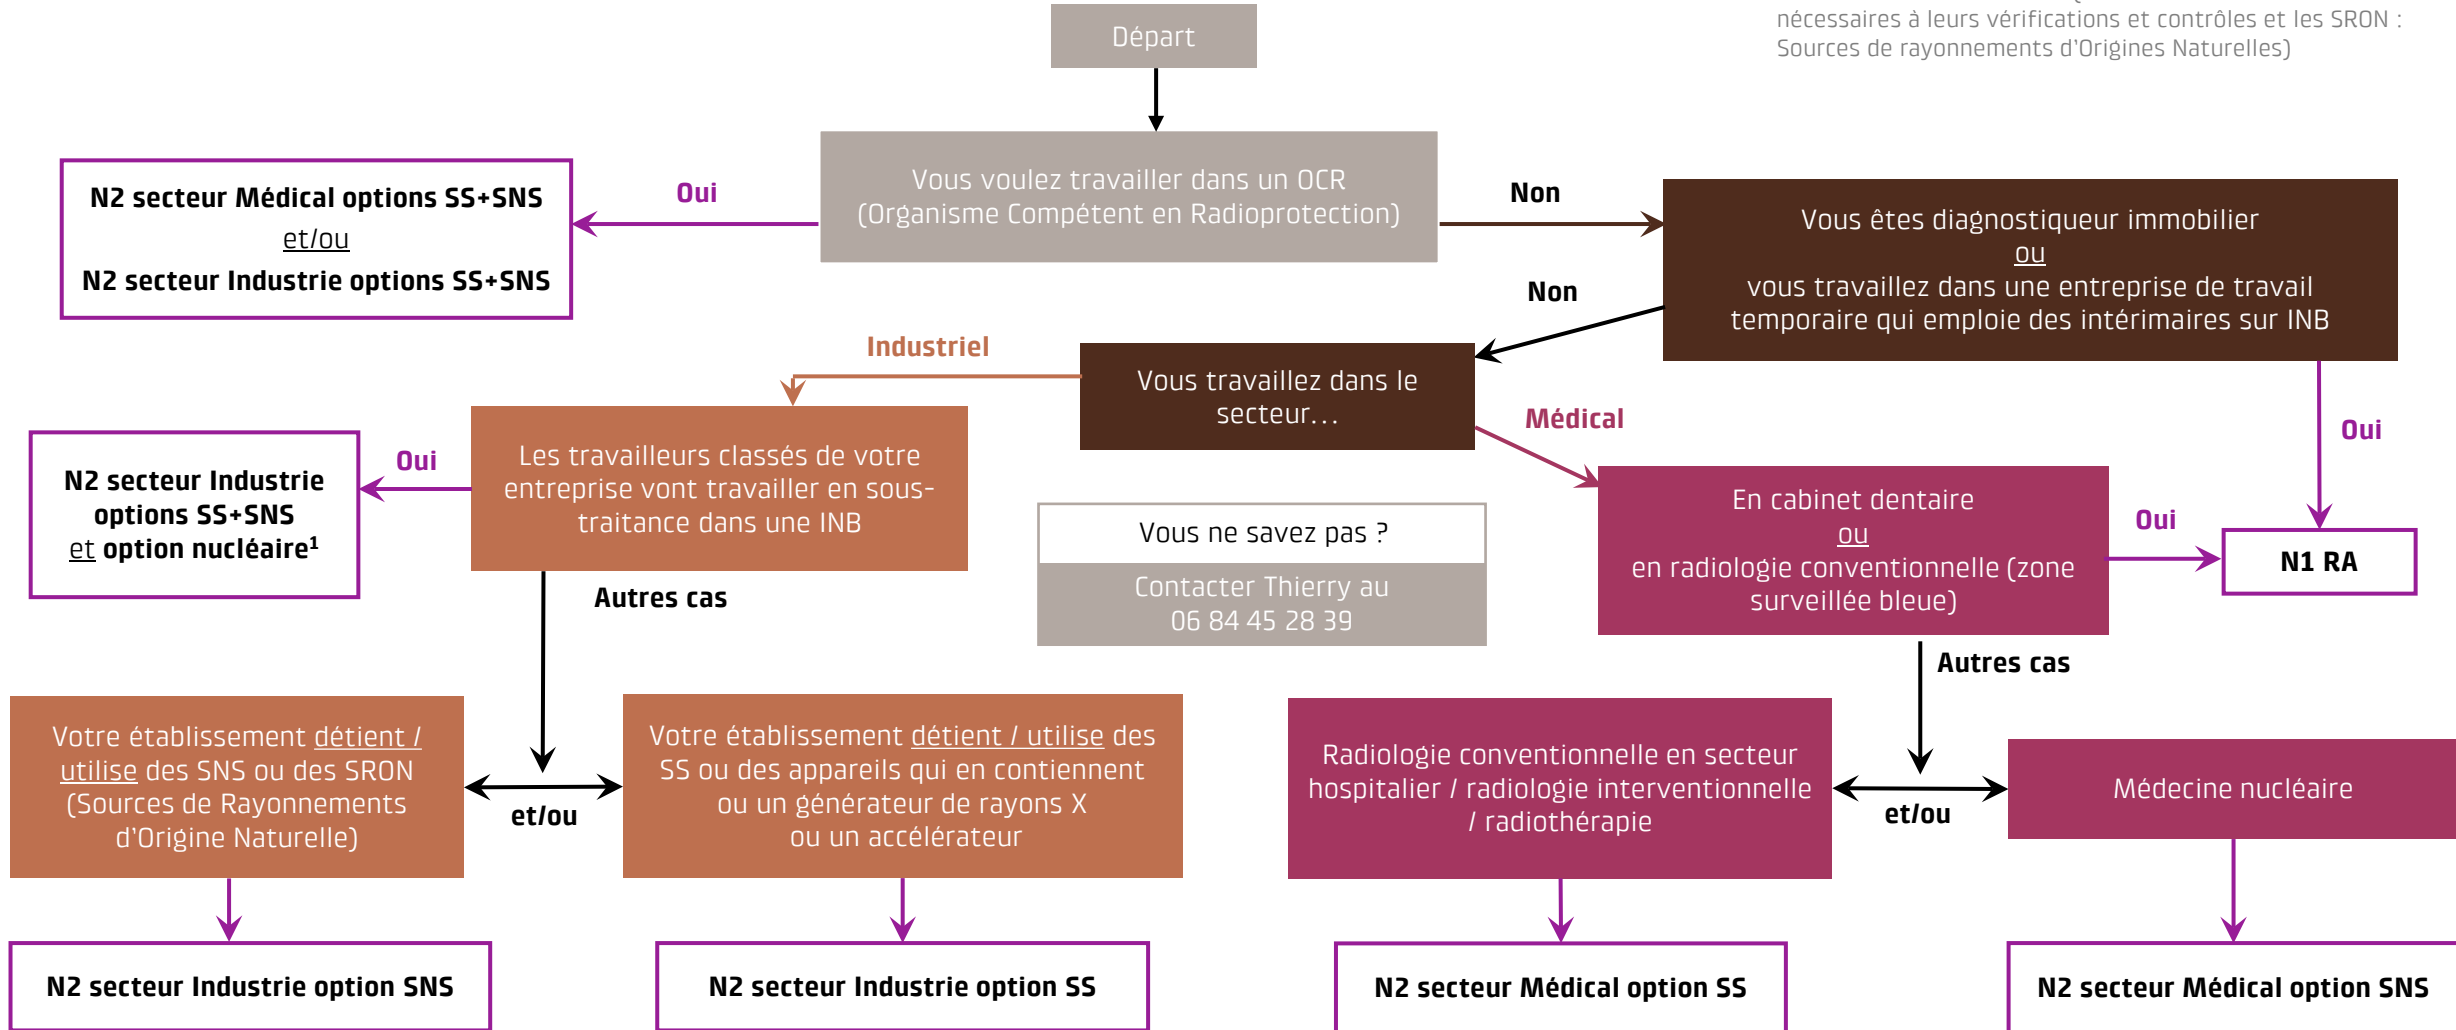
nécessaires à leurs vérifications et contrôles et les SRON : Sources de rayonnements d'Origines Naturelles)

Départ

Vous voulez travailler dans un OCR (Organisme Compétent en Radioprotection)

Oui

N2 secteur Médical options SS+SNS
et/ou
N2 secteur Industrie options SS+SNS

Non

Vous êtes diagnostiqueur immobilier
ou
vous travaillez dans une entreprise de travail temporaire qui emploie des intérimaires sur INB

Non

Oui

Vous travaillez dans le secteur...

Industriel

Médical

Les travailleurs classés de votre entreprise vont travailler en sous-traitance dans une INB

Oui

N2 secteur Industrie options SS+SNS et option nucléaire$^1$

Autres cas

Vous ne savez pas ?

Contacter Thierry au 06 84 45 28 39

En cabinet dentaire
ou
en radiologie conventionnelle (zone surveillée bleue)

Oui

N1 RA

Autres cas

Votre établissement détient / utilise des SNS ou des SRON (Sources de Rayonnements d'Origine Naturelle)

et/ou

Votre établissement détient / utilise des SS ou des appareils qui en contiennent ou un générateur de rayons X ou un accélérateur

Radiologie conventionnelle en secteur hospitalier / radiologie interventionnelle / radiothérapie

et/ou

Médecine nucléaire

N2 secteur Industrie option SNS

N2 secteur Industrie option SS

N2 secteur Médical option SS

N2 secteur Médical option SNS